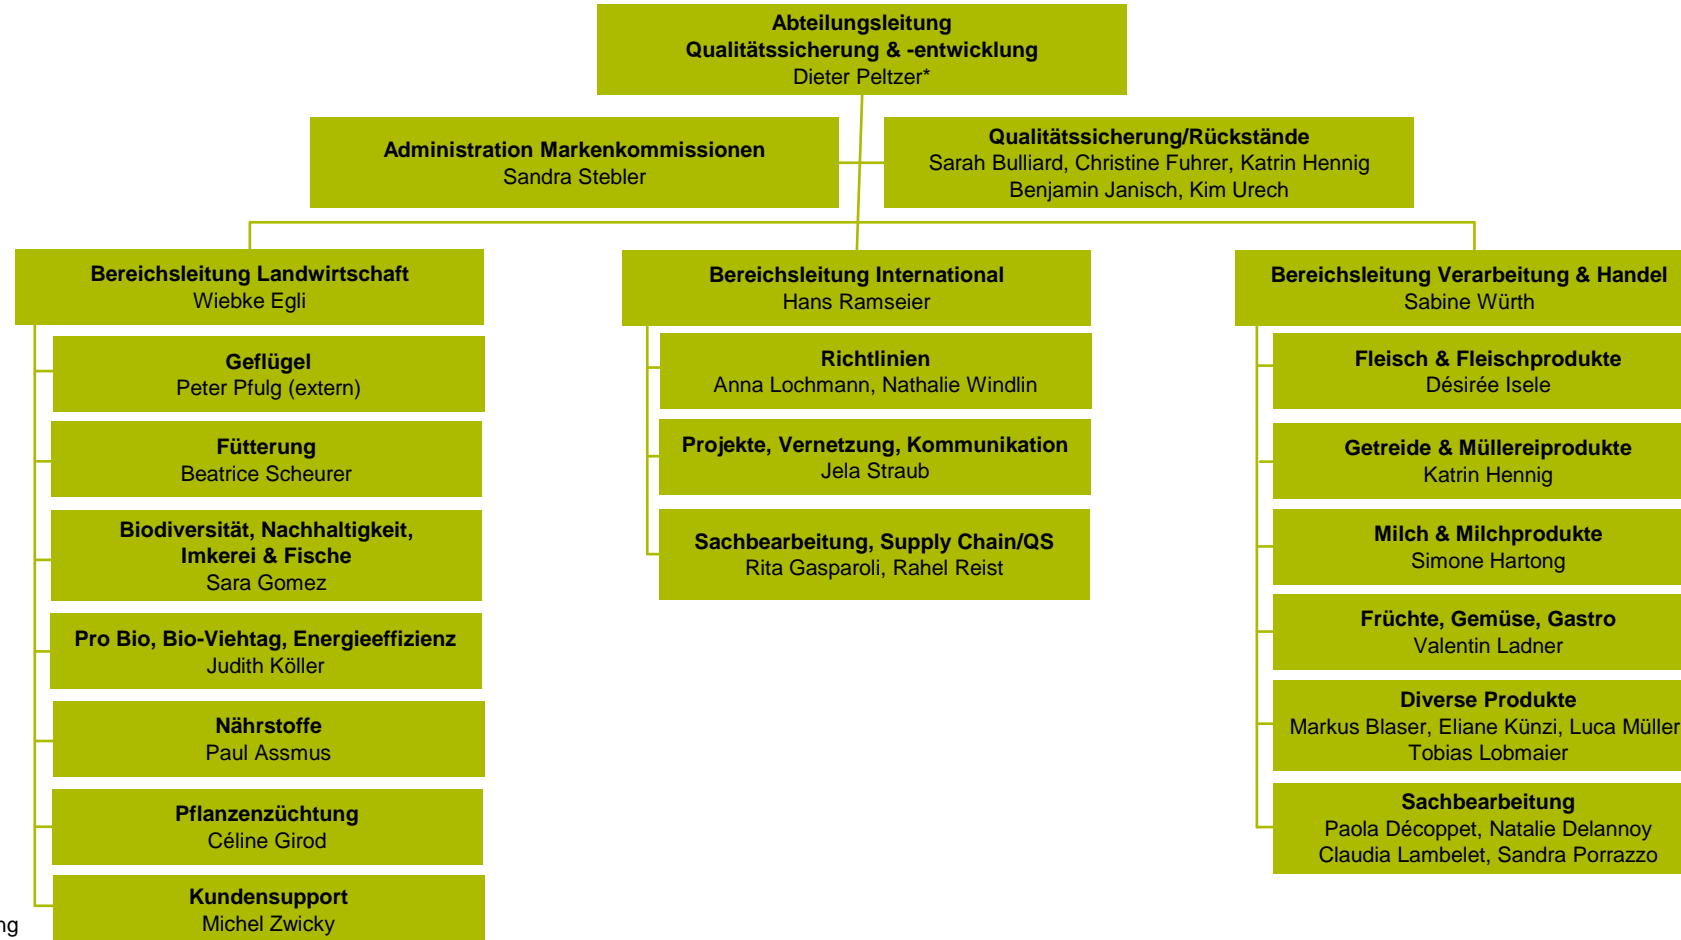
Abteilungsleitung
Qualitätssicherung & -entwicklung
Dieter Peltzer*

Administration Markenkommissionen
Sandra Stebler

Qualitätssicherung/Rückstände
Sarah Bulliard, Christine Fuhrer, Katrin Hennig
Benjamin Janisch, Kim Urech

Bereichsleitung Landwirtschaft
Wiebke Egli

Geflügel
Peter Pfulg (extern)

Fütterung
Beatrice Scheurer

Biodiversität, Nachhaltigkeit, Imkerei & Fische
Sara Gomez

Pro Bio, Bio-Viehtag, Energieeffizienz
Judith Köller

Nährstoffe
Paul Assmus

Pflanzenzüchtung
Céline Girod

Kundensupport
Michel Zwicky

Bereichsleitung International
Hans Ramseier

Richtlinien
Anna Lochmann, Nathalie Windlin

Projekte, Vernetzung, Kommunikation
Jela Straub

Sachbearbeitung, Supply Chain/QS
Rita Gasparoli, Rahel Reist

Bereichsleitung Verarbeitung & Handel
Sabine Würth

Fleisch & Fleischprodukte
Désirée Isele

Getreide & Müllereiprodukte
Katrin Hennig

Milch & Milchprodukte
Simone Hartong

Früchte, Gemüse, Gastro
Valentin Ladner

Diverse Produkte
Markus Blaser, Eliane Künzi, Luca Müller
Tobias Lobmaier

Sachbearbeitung
Paola Décoppet, Natalie Delannoy
Claudia Lambelet, Sandra Porrazzo

ng